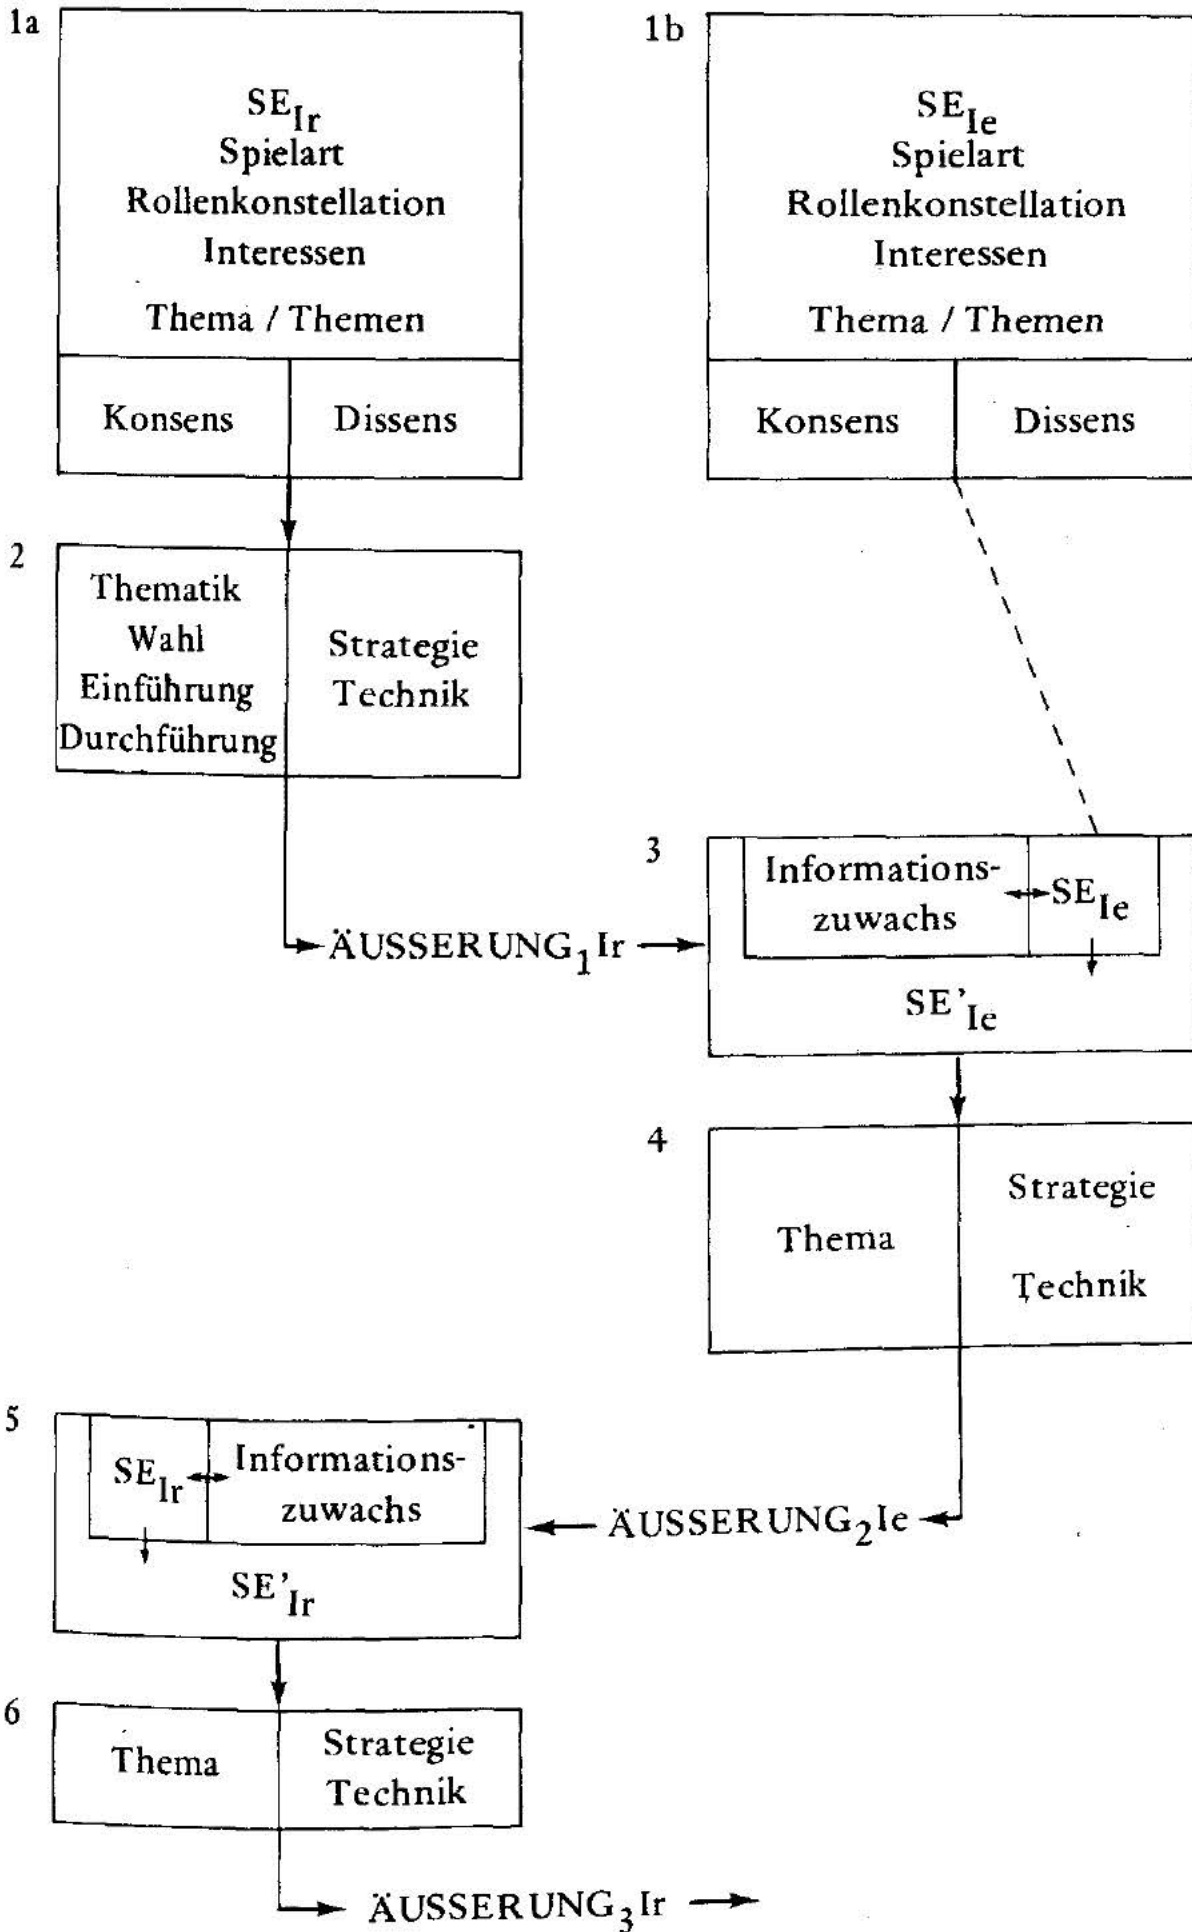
1a

$SE_{Ir}$
Spielart
Rollenkonstellation
Interessen
Thema / Themen

Konsens | Dissens

1b

$SE_{Ie}$
Spielart
Rollenkonstellation
Interessen
Thema / Themen

Konsens | Dissens

2

Thematik
Wahl
Einführung
Durchführung

Strategie
Technik

ÄUSSERUNG$_1$Ir

3

Informationszuwachs

$SE_{Ie}$

$SE'_{Ie}$

4

Thema

Strategie
Technik

5

$SE_{Ir}$

Informationszuwachs

$SE'_{Ir}$

ÄUSSERUNG$_2$Ie

6

Thema

Strategie
Technik

ÄUSSERUNG$_3$Ir